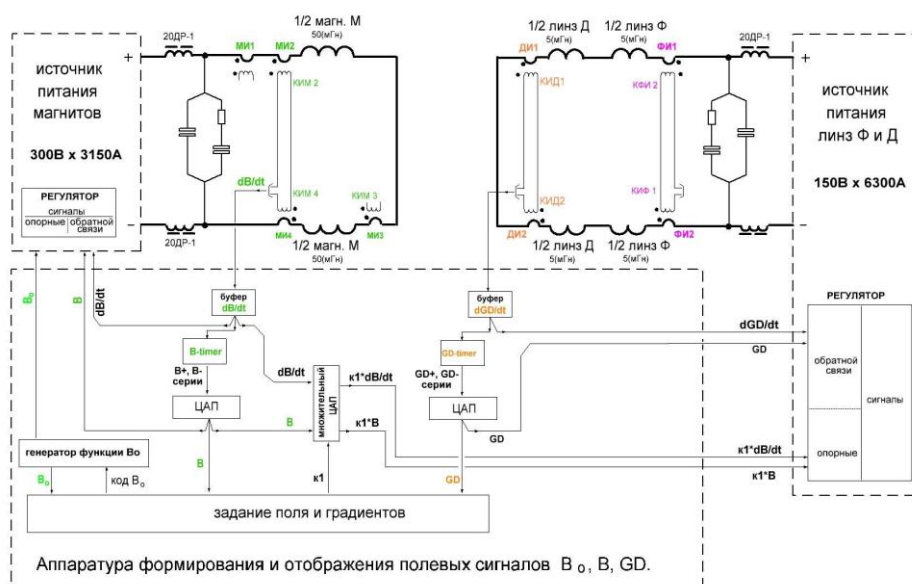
источник питания магнитов

300В x 3150А

РЕГУЛЯТОР
сигналы
опорные | обратной связи

20ДР-1
МИ1 МИ2
1/2 магн. М
50(мГн)
КИМ 2
КИМ 4
КИМ 3
dB/dt
МИ4 МИ3
1/2 магн. М
50(мГн)
20ДР-1

1/2 линз Д
5(мГн)
1/2 линз Ф
5(мГн)
ДИ1 ФИ1
КИД1
КФИ 2
КИД2
КИФ 1
ДИ2 ФИ2
1/2 линз Д
5(мГн)
1/2 линз Ф
5(мГн)
20ДР-1

источник питания линз Ф и Д

150В x 6300А

$B_o$
B
dB/dt
буфер dB/dt
B-timer
B+, B-серии
ЦАП
B
B
dB/dt
множительный ЦАП
к1*dB/dt
к1*B
к1
генератор функции Во
$B_o$
код $B_o$

буфер dGD/dt
GD-timer
GD+, GD-серии
ЦАП
GD
GD

dGD/dt
GD
к1*dB/dt
к1*B

РЕГУЛЯТОР
обратной связи
сигналы
опорные

задание поля и градиентов

Аппаратура формирования и отображения полевых сигналов $B_o$, B, GD.